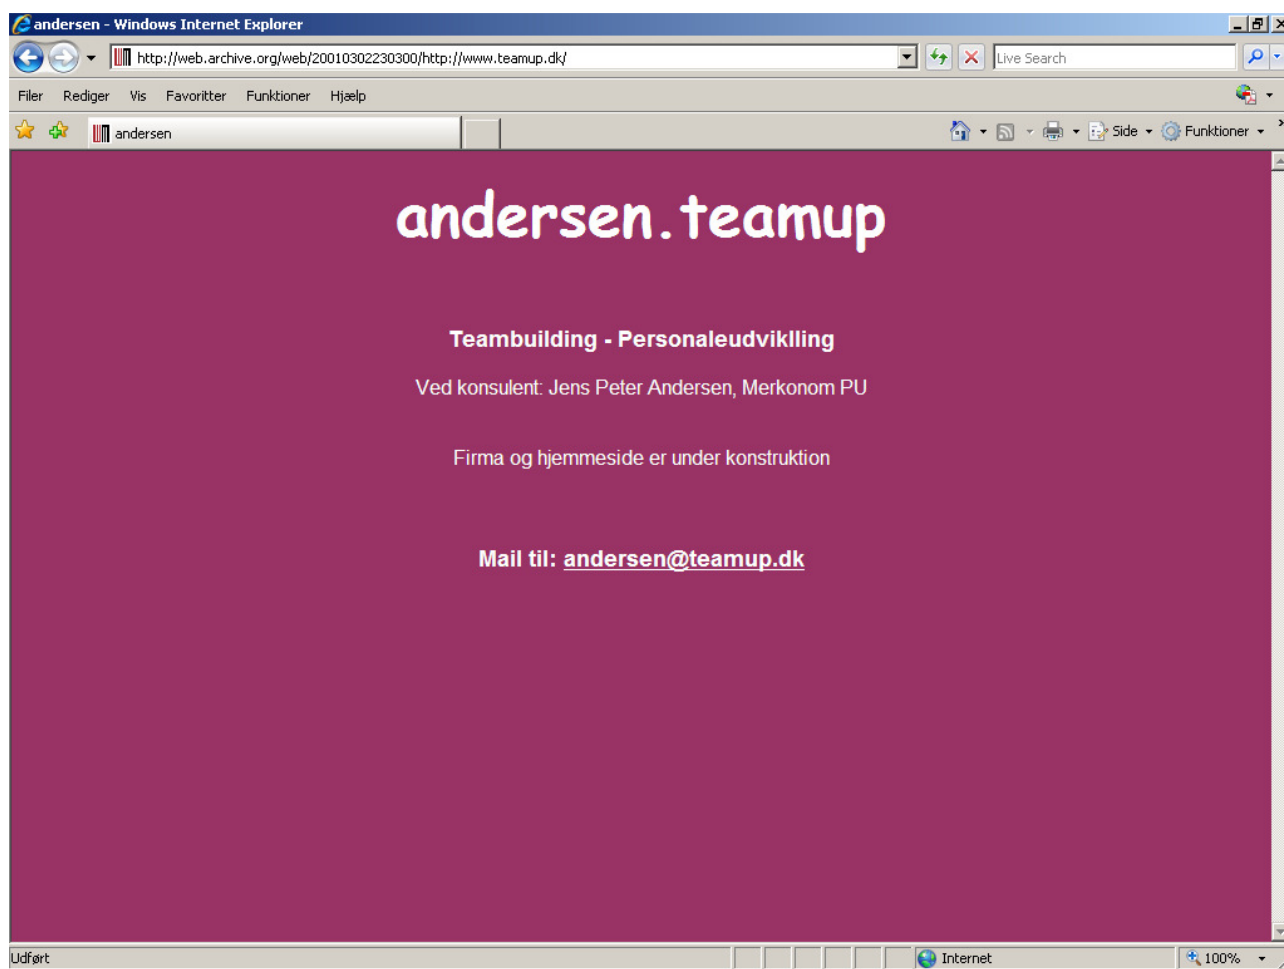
andersen - Windows Internet Explorer

http://web.archive.org/web/20010302230300/http://www.teamup.dk/

Live Search

Filer Rediger Vis Favoritter Funktioner Hjælp

andersen

Side Funktioner

andersen.teamup

Teambuilding - Personaleudviklling

Ved konsulent: Jens Peter Andersen, Merkonom PU

Firma og hjemmeside er under konstruktion

Mail til: andersen@teamup.dk

Udført

Internet

100%